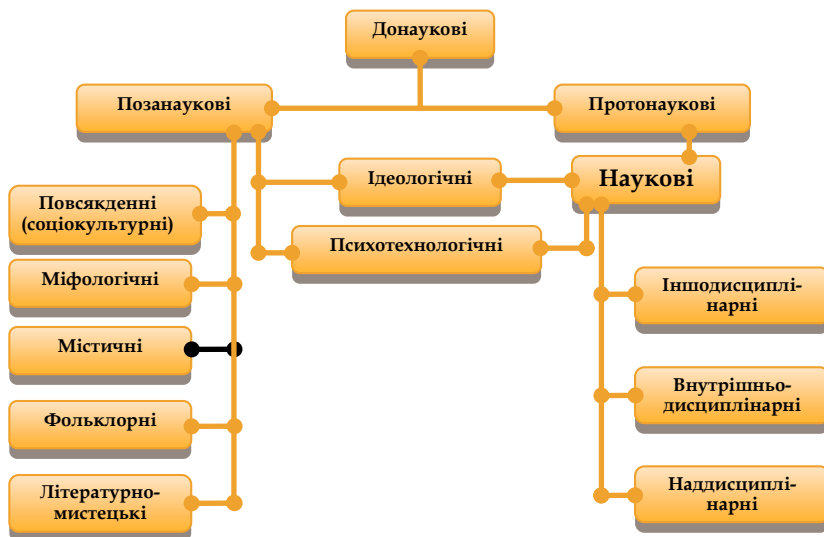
Донаукові

Позанаукові

Протонаукові

Ідеологічні

Наукові

Повсякденні (соціокультурні)

Психотехнологічні

Міфологічні

Іншодисциплінарні

Містичні

Внутрішньодисциплінарні

Фольклорні

Літературно-мистецькі

Наддисциплінарні